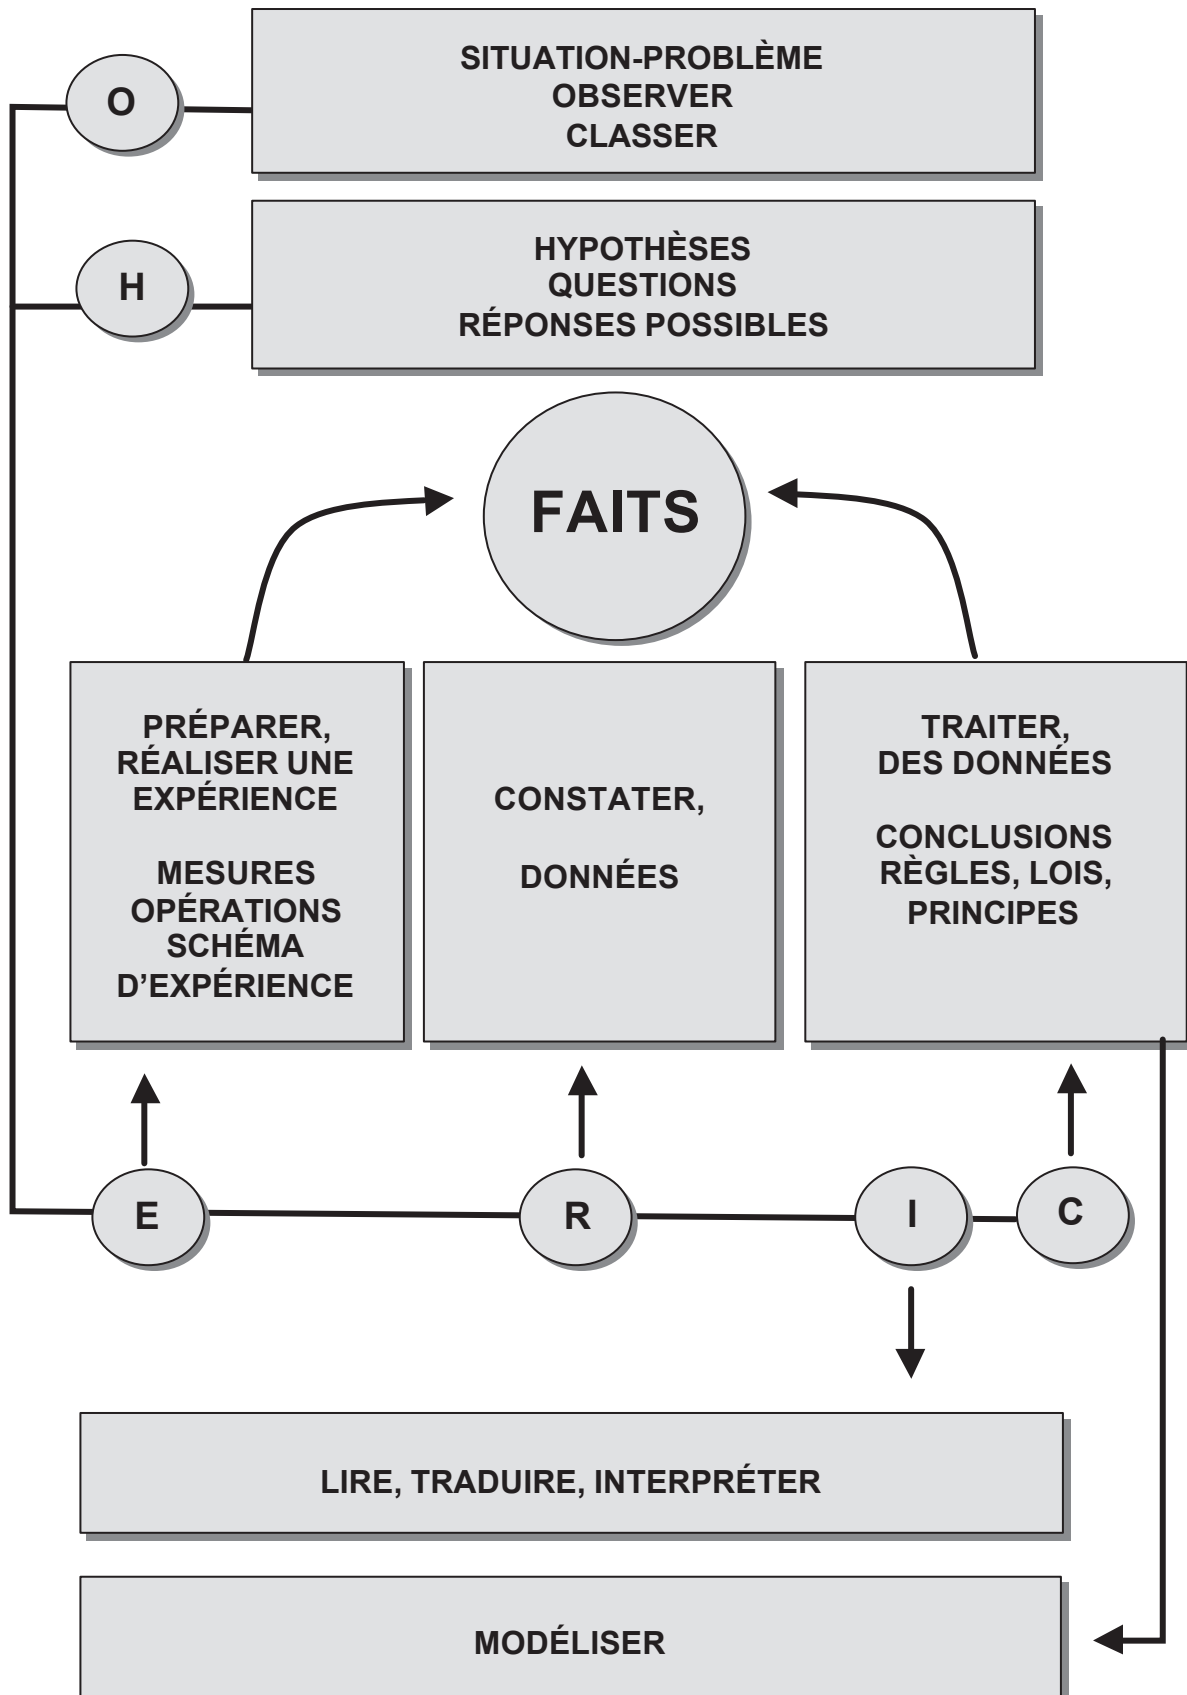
O

SITUATION-PROBLÈME
OBSERVER
CLASSER

H

HYPOTHÈSES
QUESTIONS
RÉPONSES POSSIBLES

FAITS

PRÉPARER, RÉALISER UNE EXPÉRIENCE

MESURES
OPÉRATIONS
SCHÉMA D’EXPÉRIENCE

CONSTATER,

DONNÉES

TRAITER, DES DONNÉES

CONCLUSIONS
RÈGLES, LOIS, PRINCIPES

E

R

I

C

LIRE, TRADUIRE, INTERPRÉTER

MODÉLISER